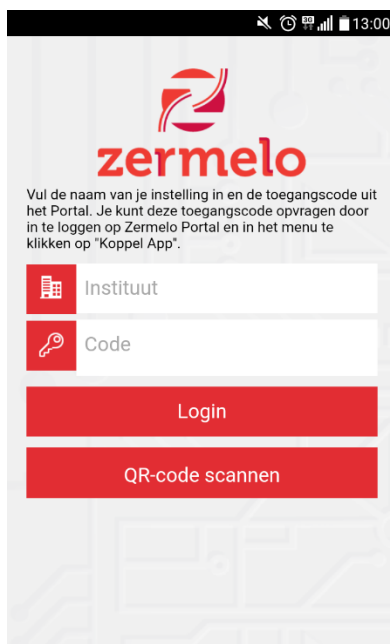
13:00

zermelo

Vul de naam van je instelling in en de toegangscode uit het Portal. Je kunt deze toegangscode opvragen door in te loggen op Zermelo Portal en in het menu te klikken op "Koppel App".

Instituut

Code

Login

QR-code scannen